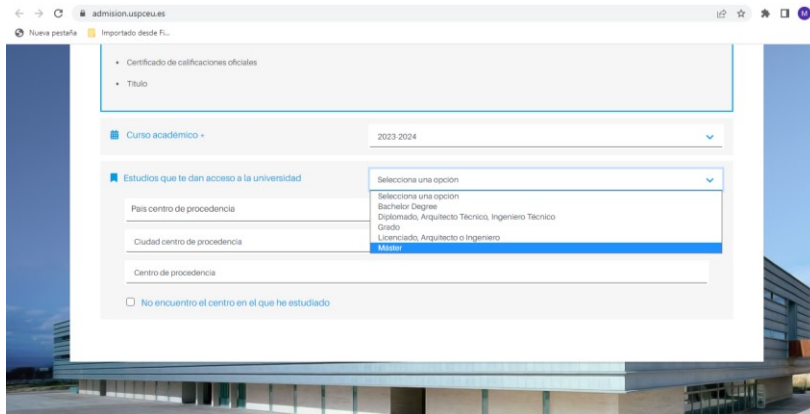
admision.uspceu.es

Nueva pestaña Importado desde Fi...

• Certificado de calificaciones oficiales
• Título

Curso académico *

2023-2024

Estudios que te dan acceso a la universidad

Selecciona una opción

Selecciona una opción
Bachelor Degree
Diplomado, Arquitecto Técnico, Ingeniero Técnico
Grado
Licenciado, Arquitecto o Ingeniero
Máster

País centro de procedencia

Ciudad centro de procedencia

Centro de procedencia

No encuentro el centro en el que he estudiado